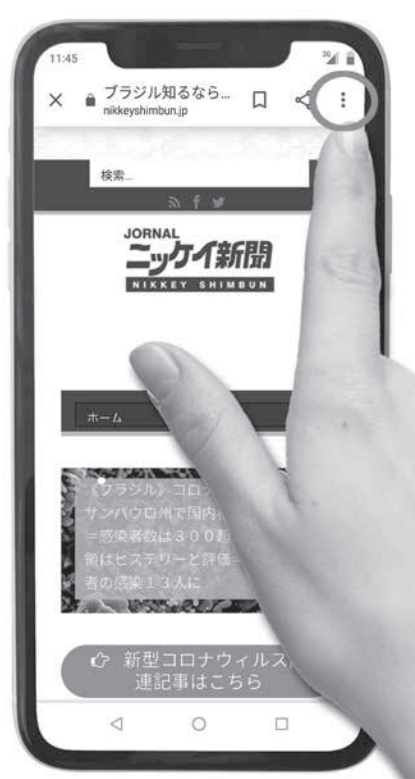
11:45

ブラジル知るなら...
nikkeyshimbun.jp

検索...

JORNAL
ニッケイ新聞
NIKKEY SHIMBUN

ホーム

《ブラジル》コロ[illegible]
サンパウロ州で国内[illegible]
=感染者数は３００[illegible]
領はヒステリーと評価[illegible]
者の感染１３人に

新型コロナウィルス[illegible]
連記事はこちら